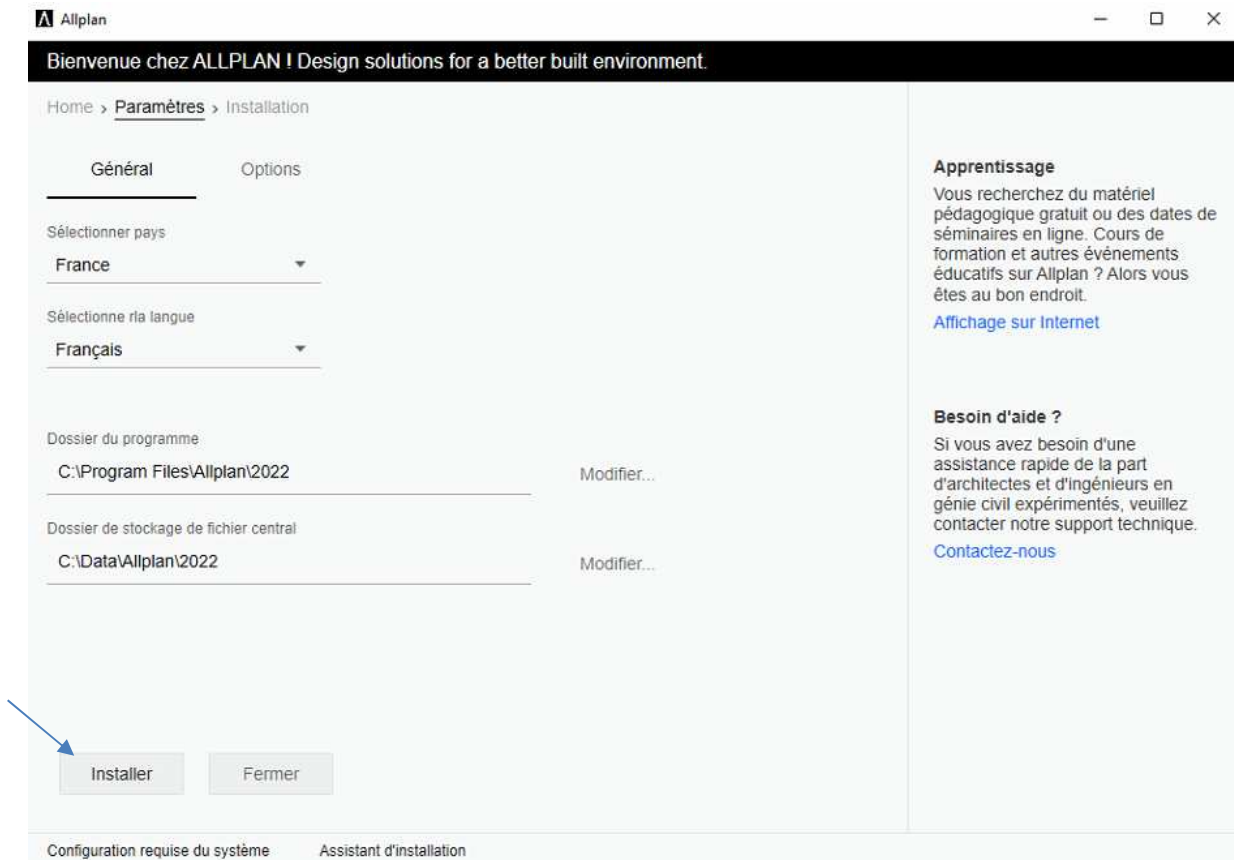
Allplan

Bienvenue chez ALLPLAN ! Design solutions for a better built environment.

Home › Paramètres › Installation

Général Options

Sélectionner pays
France

Sélectionne rla langue
Français

Dossier du programme
C:\Program Files\Allplan\2022
Modifier...

Dossier de stockage de fichier central
C:\Data\Allplan\2022
Modifier...

Installer Fermer

Apprentissage
Vous recherchez du matériel pédagogique gratuit ou des dates de séminaires en ligne. Cours de formation et autres événements éducatifs sur Allplan ? Alors vous êtes au bon endroit.
Affichage sur Internet

Besoin d'aide ?
Si vous avez besoin d'une assistance rapide de la part d'architectes et d'ingénieurs en génie civil expérimentés, veuillez contacter notre support technique.
Contactez-nous

Configuration requise du système Assistant d'installation